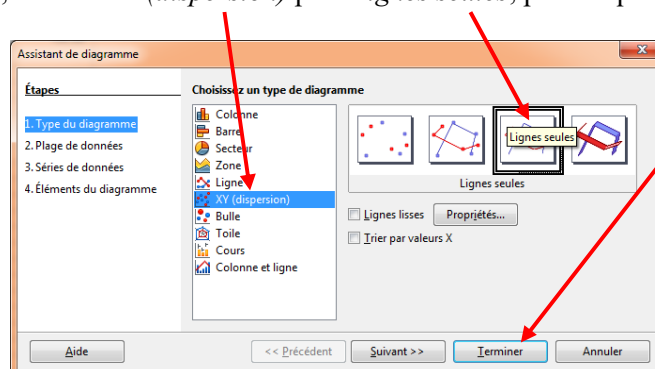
(dispersion) puis Lignes seules, puis

Assistant de diagramme

Étapes

1. Type du diagramme
2. Plage de données
3. Séries de données
4. Éléments du diagramme

Choisissez un type de diagramme

Colonne
Barre
Secteur
Zone
Ligne
XY (dispersion)
Bulle
Toile
Cours
Colonne et ligne

Lignes seules

Lignes seules

Lignes lisses
Propriétés...
Trier par valeurs X

Aide
<< Précédent
Suivant >>
Terminer
Annuler